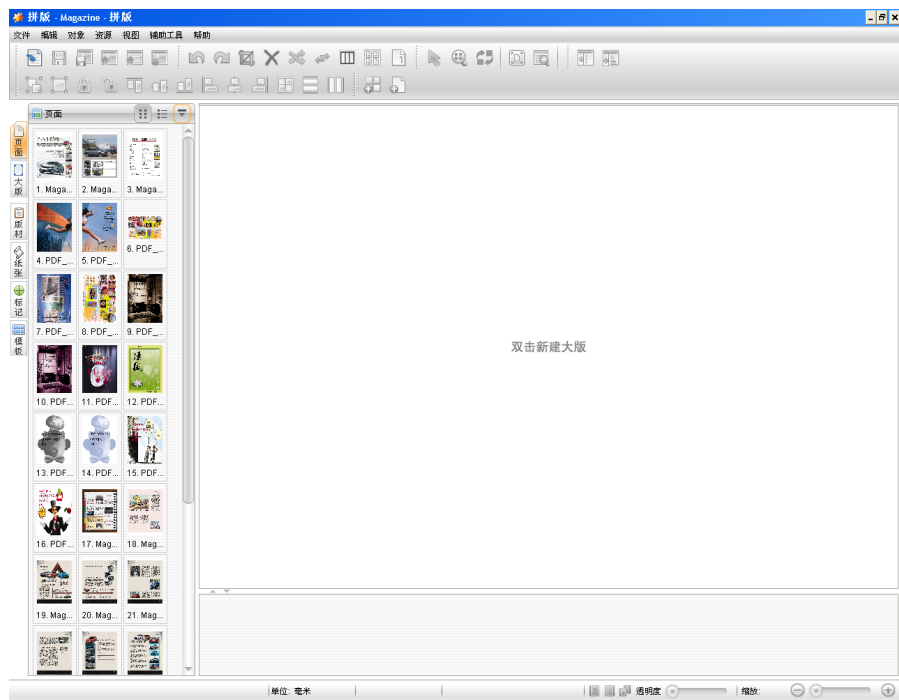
拼版 - Magazine - 拼版

文件 编辑 对象 资源 视图 辅助工具 帮助

页面

页面
大版
原材
纸张
标记
模板

1. Maga...
2. Maga...
3. Maga...
4. PDF_...
5. PDF_...
6. PDF_...
7. PDF_...
8. PDF_...
9. PDF_...
10. PDF...
11. PDF...
12. PDF...
13. PDF...
14. PDF...
15. PDF...
16. PDF...
17. Mag...
18. Mag...
19. Mag...
20. Mag...
21. Mag...

双击新建大版

单位: 毫米

透明度

缩放: